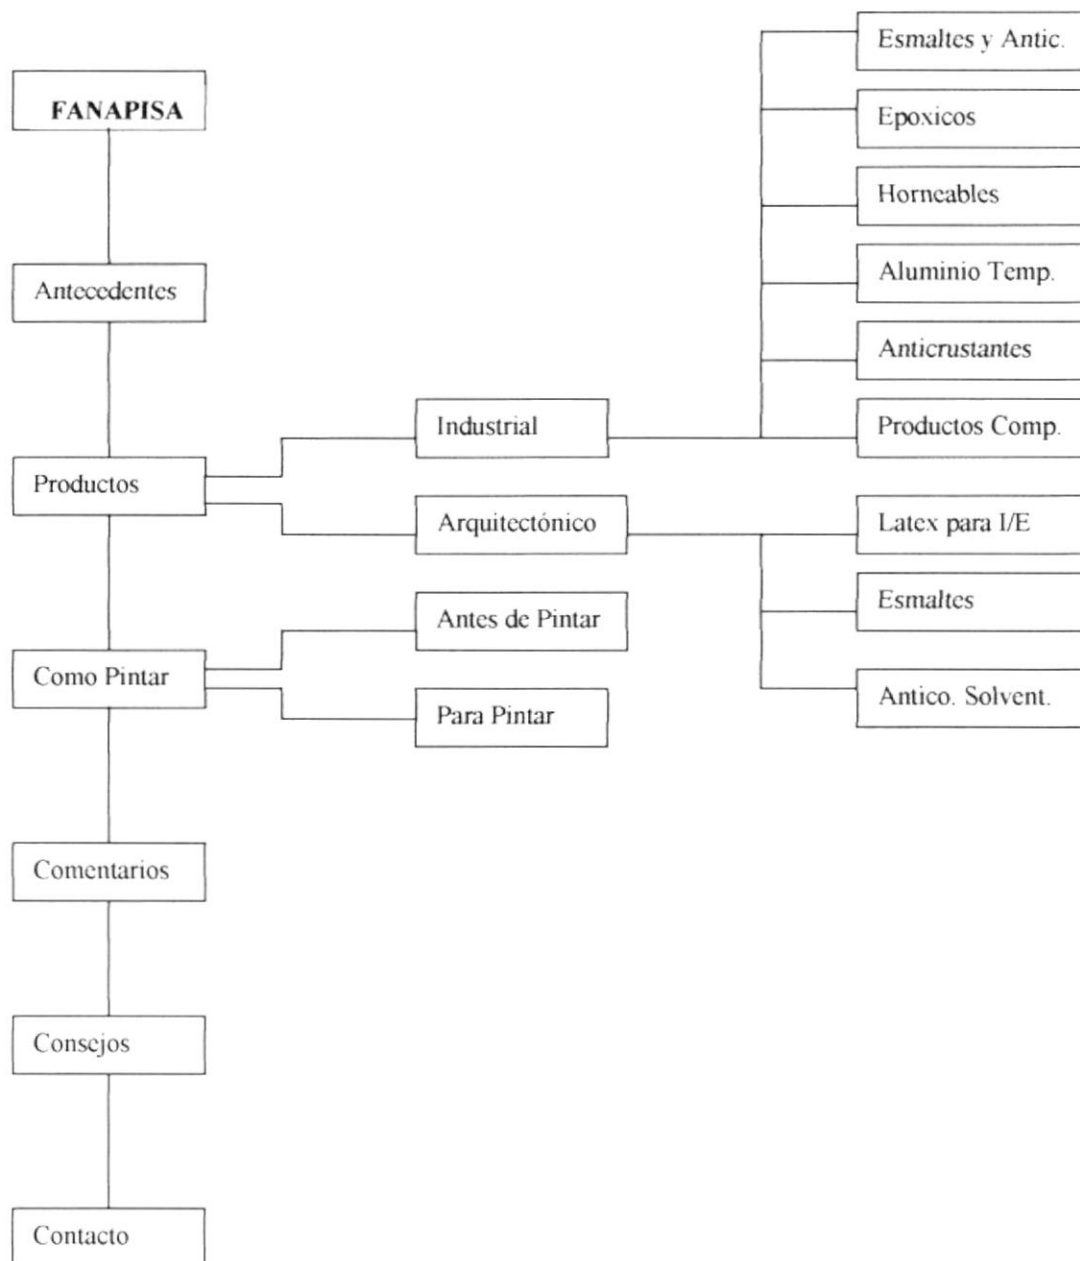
FANAPISA

Antecedentes

Productos

Industrial

Esmaltes y Antic.

Epoxicos

Horneables

Aluminio Temp.

Anticrustantes

Productos Comp.

Arquitectónico

Latex para I/E

Esmaltes

Antico. Solvent.

Como Pintar

Antes de Pintar

Para Pintar

Comentarios

Consejos

Contacto